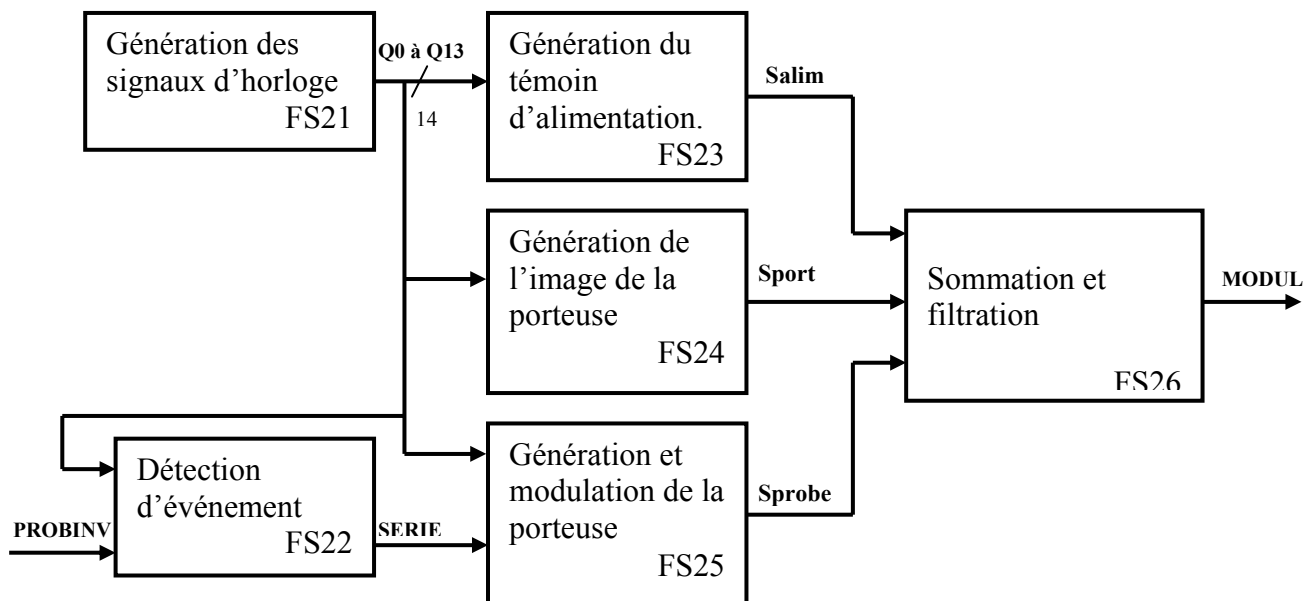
Génération des signaux d'horloge FS21

Q0 à Q13

14

Génération du témoin d'alimentation. FS23

Salim

Génération de l'image de la porteuse FS24

Sport

Sommation et filtration FS26

MODUL

Détection d'événement FS22

PROBINV

SERIE

Génération et modulation de la porteuse FS25

Sprobe